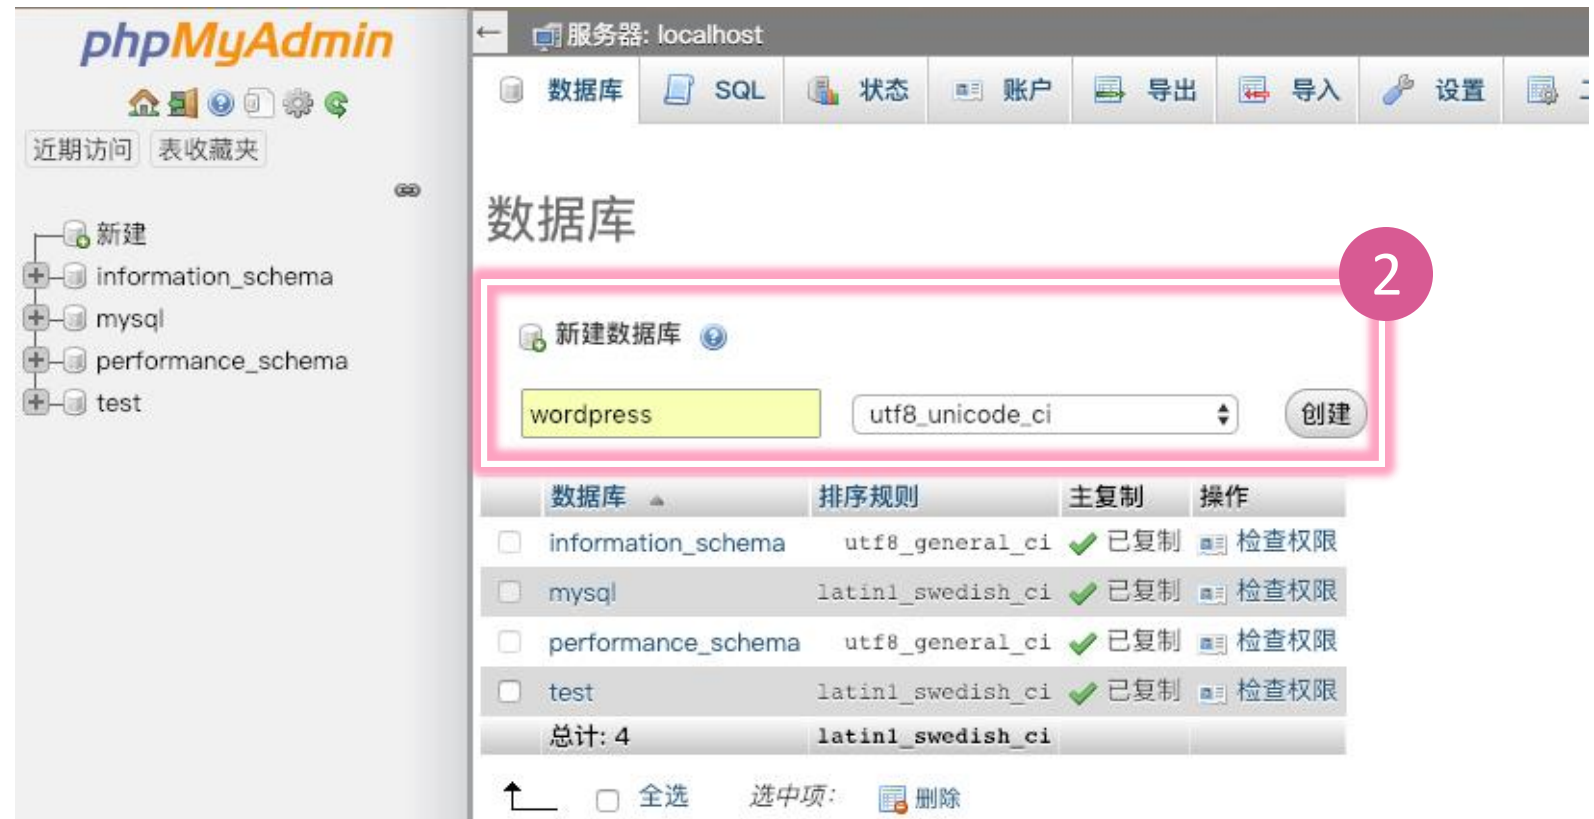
phpMyAdmin

近期访问 表收藏夹

新建
information_schema
mysql
performance_schema
test

← 服务器: localhost

数据库 SQL 状态 账户 导出 导入 设置

数据库

2

新建数据库

wordpress
utf8_unicode_ci
创建

| | 数据库 | 排序规则 | 主复制 | 操作 |
|---|---|---|---|---|
| | information_schema | utf8_general_ci | 已复制 | 检查权限 |
| | mysql | latin1_swedish_ci | 已复制 | 检查权限 |
| | performance_schema | utf8_general_ci | 已复制 | 检查权限 |
| | test | latin1_swedish_ci | 已复制 | 检查权限 |
| | 总计: 4 | latin1_swedish_ci | | |

全选 选中项: 删除